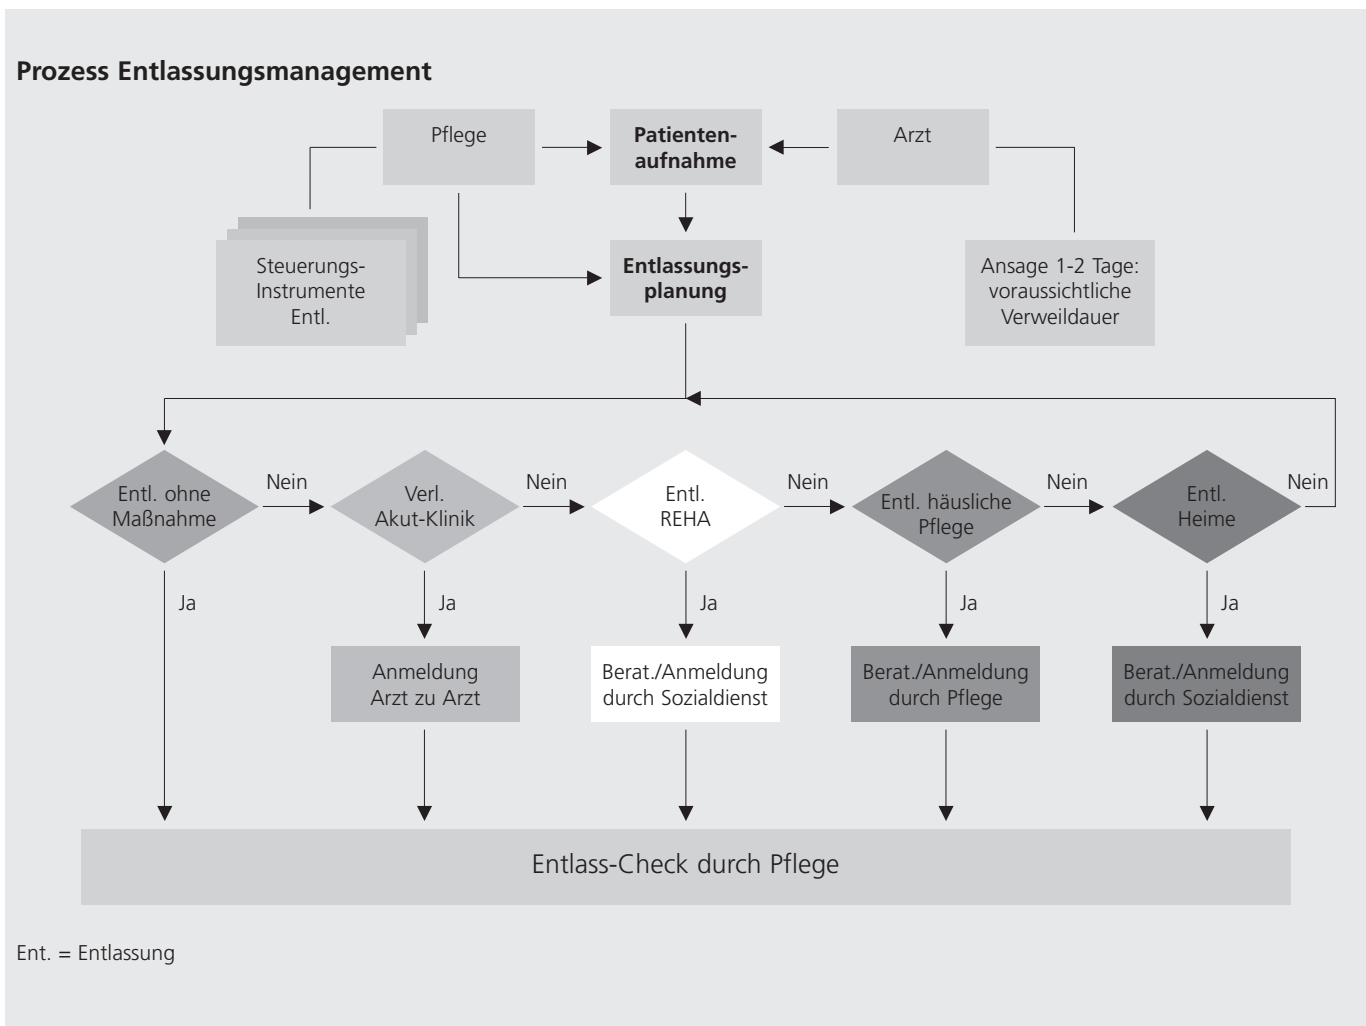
Prozess Entlassungsmanagement

Pflege

Patientenaufnahme

Arzt

Steuerungs-Instrumente Entl.

Entlassungsplanung

Ansage 1-2 Tage: voraussichtliche Verweildauer

Entl. ohne Maßnahme

Nein

Verl. Akut-Klinik

Nein

Entl. REHA

Nein

Entl. häusliche Pflege

Nein

Entl. Heime

Nein

Ja

Ja

Ja

Ja

Ja

Anmeldung Arzt zu Arzt

Berat./Anmeldung durch Sozialdienst

Berat./Anmeldung durch Pflege

Berat./Anmeldung durch Sozialdienst

Entlass-Check durch Pflege

Ent. = Entlassung